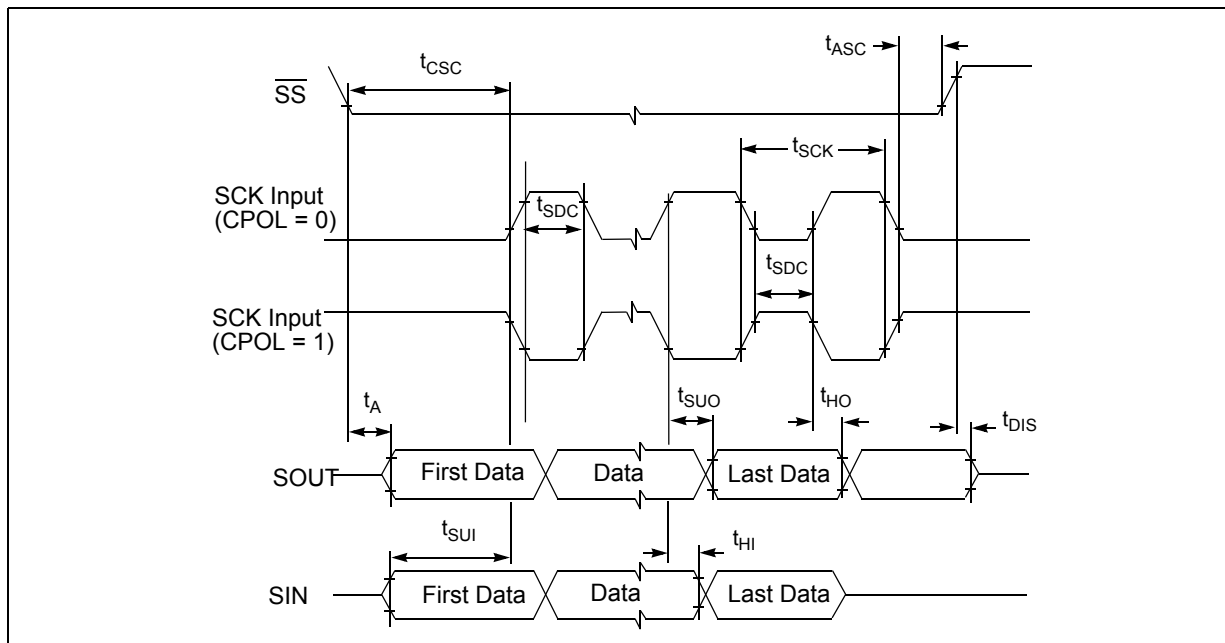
$t_{CSC}$

$t_{ASC}$

$\overline{SS}$

$t_{SCK}$

SCK Input (CPOL = 0)

$t_{SDC}$

$t_{SDC}$

SCK Input (CPOL = 1)

$t_A$

$t_{SUO}$

$t_{HO}$

$t_{DIS}$

SOUT

First Data

Data

Last Data

$t_{SUI}$

$t_{HI}$

SIN

First Data

Data

Last Data